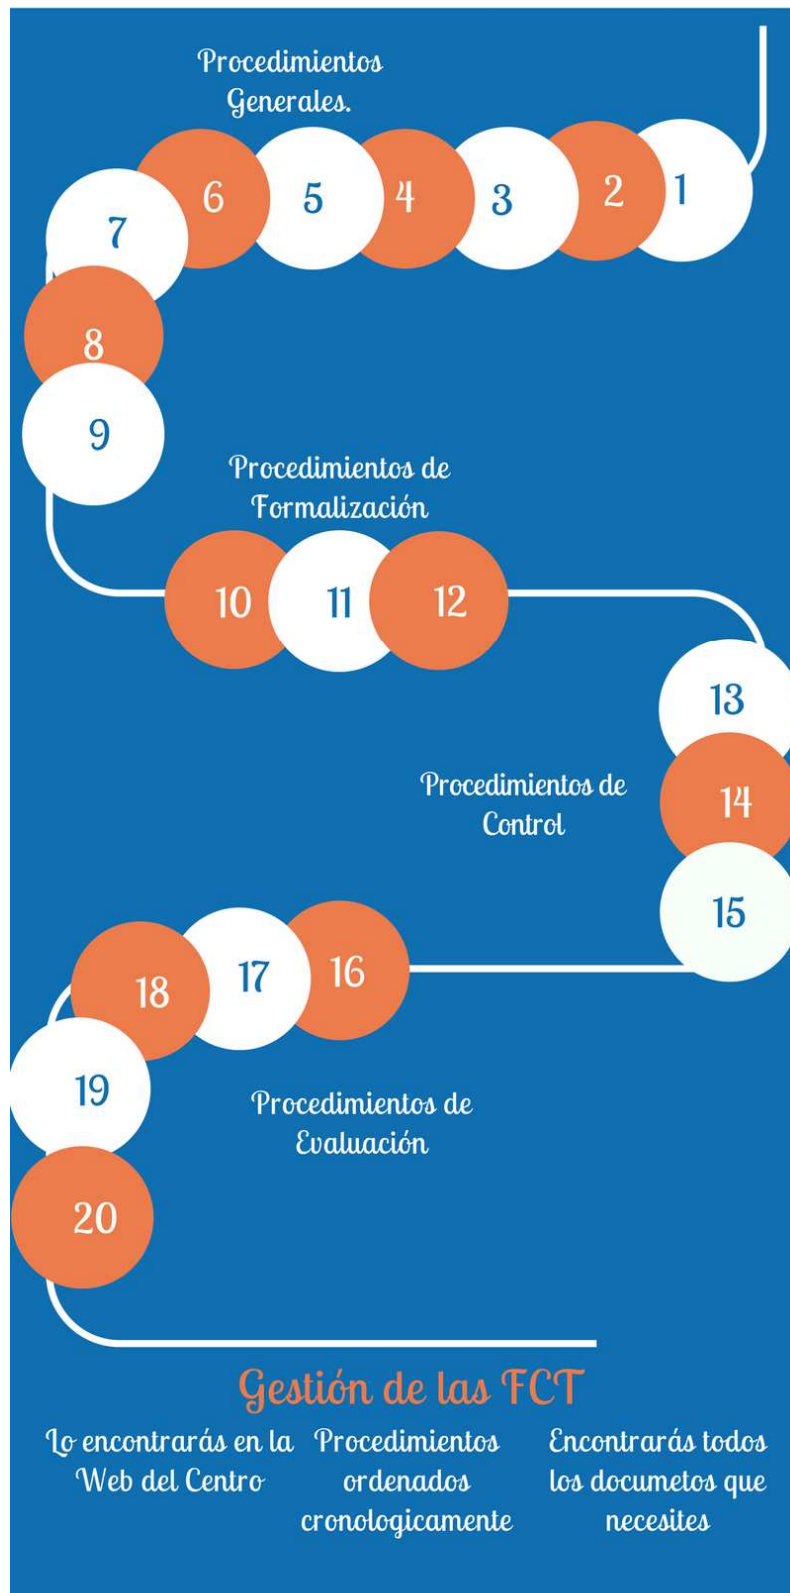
Procedimientos Generales.

6 5 4 3 2 1

7

8

9

Procedimientos de Formalización

10 11 12

13

Procedimientos de Control

14

15

18 17 16

19

Procedimientos de Evaluación

20

Gestión de las FCT

Lo encontrarás en la Web del Centro

Procedimientos ordenados cronologicamente

Encontrarás todos los documetos que necesites